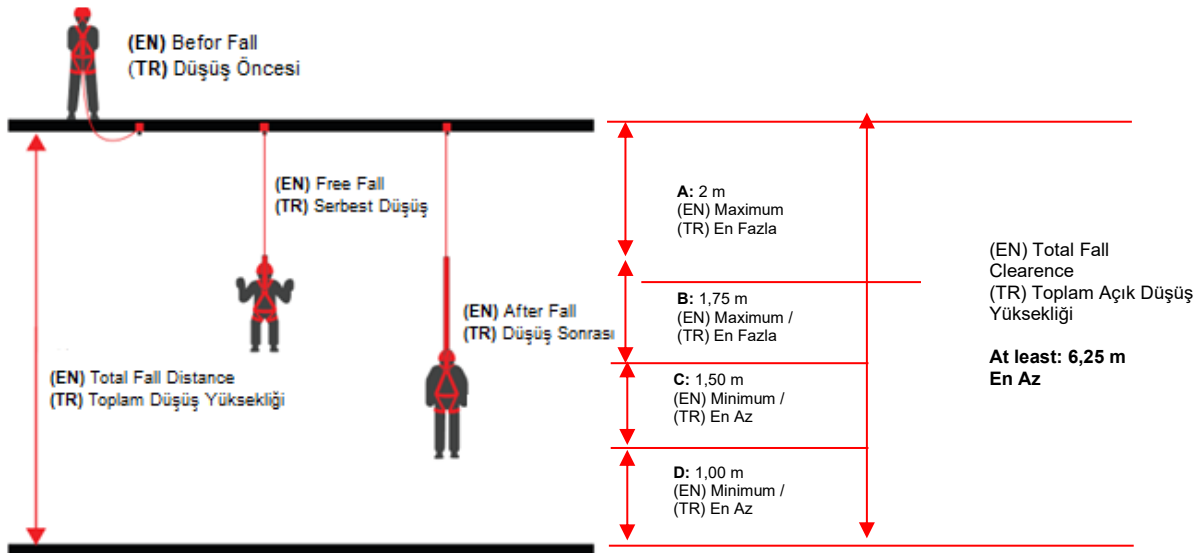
(EN) Befor Fall
(TR) Düşüş Öncesi

(EN) Free Fall
(TR) Serbest Düşüş

(EN) After Fall
(TR) Düşüş Sonrası

(EN) Total Fall Distance
(TR) Toplam Düşüş Yüksekliği

A: 2 m
(EN) Maximum
(TR) En Fazla

B: 1,75 m
(EN) Maximum /
(TR) En Fazla

C: 1,50 m
(EN) Minimum /
(TR) En Az

D: 1,00 m
(EN) Minimum /
(TR) En Az

(EN) Total Fall Clearence
(TR) Toplam Açık Düşüş Yüksekliği

At least: 6,25 m
En Az